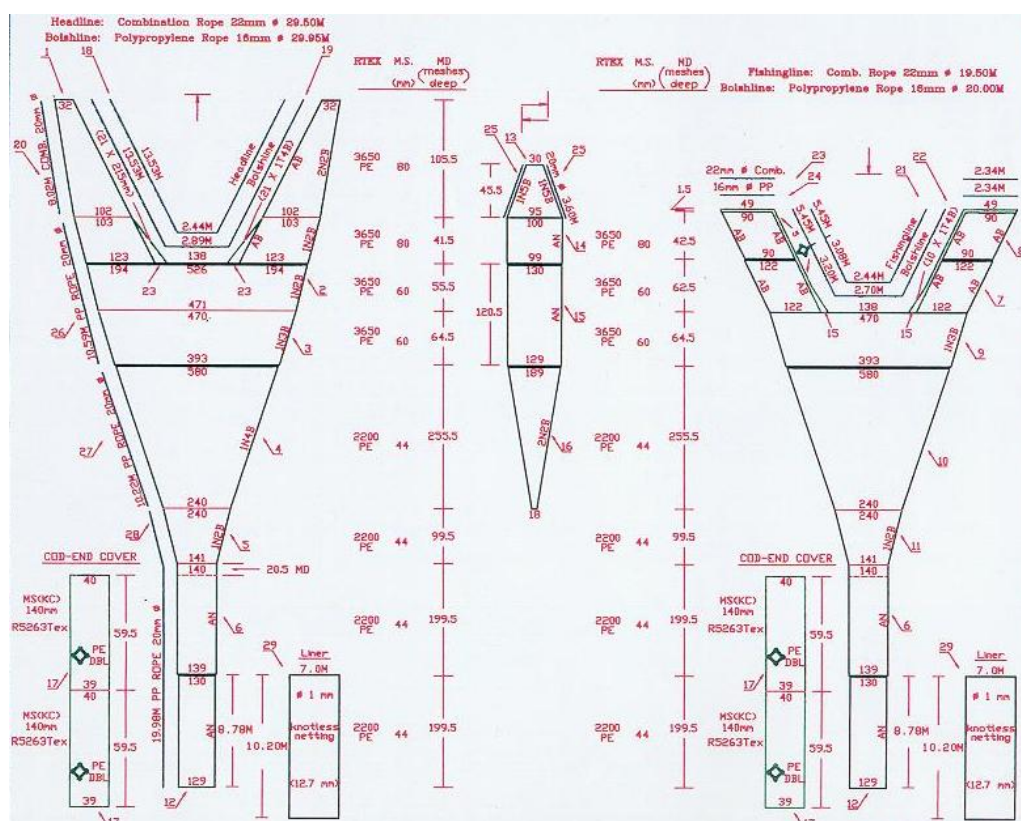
Headline: Combination Rope 22mm ø 29.50M
Bolshline: Polypropylene Rope 16mm ø 29.95M

RTEX M.S. (mm) MD (meshes deep)

RTEX M.S. (mm) MD (meshes deep)

Fishingline: Comb. Rope 22mm ø 19.50M
Bolshline: Polypropylene Rope 16mm ø 20.00M

1 18 19
32 32
20 9.02M COMB. 20mm ø
13.53M
13.53M
(21 X 215mm)
Headline
Bolshline
(21 X 174B)
AB
2N2B
2.44M
2.89M
102 103 102 103
AB
123 194 138 526 123 194
1N2B
23 23
2
26 10.57M PP ROPE 20mm ø
471
470
1N2B
3
393
580
27 10.27M PP ROPE 20mm ø
1N4B
4
240
240
28
1N2B
5
141
140
20.5 MD
COD-END COVER
40
MS(KC) 140mm R5263Tex
59.5
PE DBL
17
39
40
MS(KC) 140mm R5263Tex
59.5
PE DBL
39
19.98M PP ROPE 20mm ø
AN
6
139
130
AN
8.78M
10.20M
129
12
29
Liner
7.0M
ø 1 mm
knotless netting
(12.7 mm)

3650 PE 80 105.5
3650 PE 80 41.5
3650 PE 60 55.5
3650 PE 60 64.5
2200 PE 44 255.5
2200 PE 44 99.5
2200 PE 44 199.5
2200 PE 44 199.5

25 13 25
30
1N5B
1N5B
20mm ø 3.60M
43.5
95
100
AN
14
99
130
120.5
AN
15
129
189
2N2B
16
18

3650 PE 80 42.5
3650 PE 60 62.5
3650 PE 60 64.5
2200 PE 44 255.5
2200 PE 44 99.5
2200 PE 44 199.5
2200 PE 44 199.5

1.5
22mm ø Comb.
16mm ø PP
23
24
22
21
2.34M
2.34M
49 49
90 90
AB
5.45M
5.45M
3.08M
3.20M
Fishingline
Bolshline
(10 X 174B)
AB
AB
90 90
122 122
AB
2.44M
2.70M
AB
7
122 138 122
470
15 15
1N2B
9
393
580
10
240
240
1N2B
11
141
140
COD-END COVER
40
MS(KC) 140mm R5263Tex
59.5
PE DBL
17
39
40
MS(KC) 140mm R5263Tex
59.5
PE DBL
39
AN
6
139
130
AN
8.78M
10.20M
129
12
29
Liner
7.0M
ø 1 mm
knotless netting
(12.7 mm)